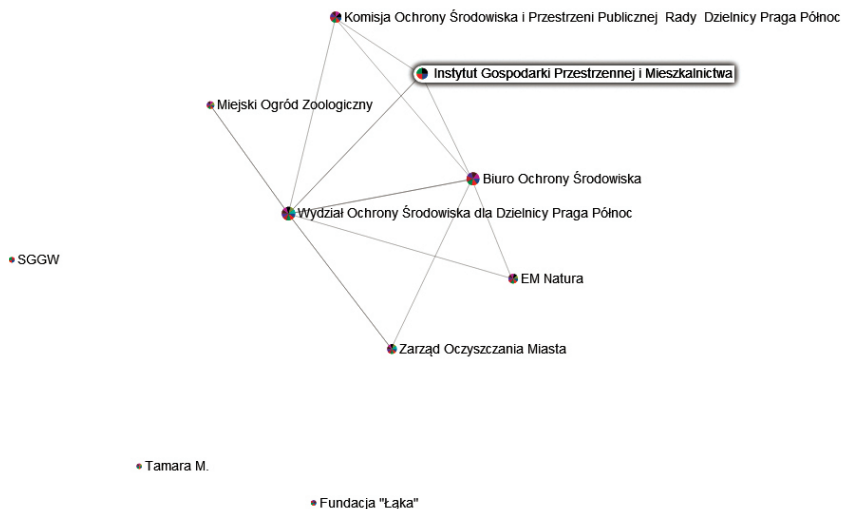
Komisja Ochrony Środowiska i Przestrzeni Publicznej Rady Dzielnicy Praga Północ

Instytut Gospodarki Przestrzennej i Mieszkalnictwa

Miejski Ogród Zoologiczny

Biuro Ochrony Środowiska

Wydział Ochrony Środowiska dla Dzielnicy Praga Północ

SGGW

EM Natura

Zarząd Oczyszczania Miasta

Tamara M.

Fundacja "Łąka"